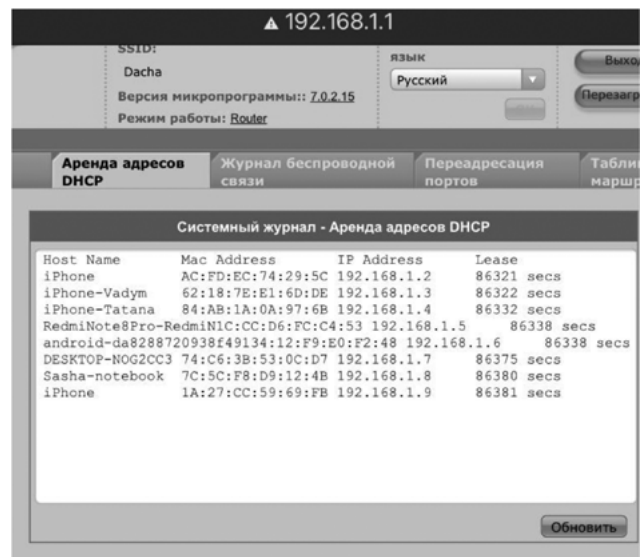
▲ 192.168.1.1

SSID:
Dacha
Версия микропрограммы:: 7.0.2.15
Режим работы: Router

язык
Русский

Выхо
Перезагр

Аренда адресов DHCP
Журнал беспроводной связи
Переадресация портов
Табли марш

Системный журнал - Аренда адресов DHCP

Host Name Mac Address IP Address Lease
iPhone AC:FD:EC:74:29:5C 192.168.1.2 86321 secs
iPhone-Vadym 62:18:7E:E1:6D:DE 192.168.1.3 86322 secs
iPhone-Tatana 84:AB:1A:0A:97:6B 192.168.1.4 86332 secs
RedmiNote8Pro-RedmiN1C:CC:D6:FC:C4:53 192.168.1.5 86338 secs
android-da8288720938f49134:12:F9:E0:F2:48 192.168.1.6 86338 secs
DESKTOP-NOG2CC3 74:C6:3B:53:0C:D7 192.168.1.7 86375 secs
Sasha-notebook 7C:5C:F8:D9:12:4B 192.168.1.8 86380 secs
iPhone 1A:27:CC:59:69:FB 192.168.1.9 86381 secs

Обновить